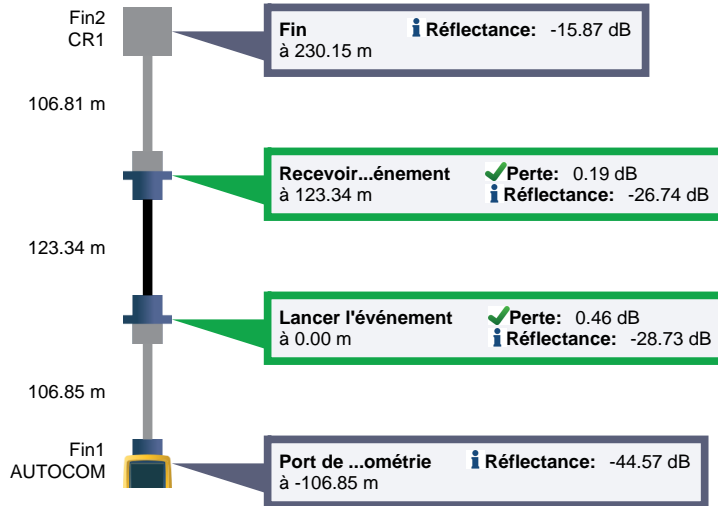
Fin2
CR1

Fin
à 230.15 m
Réflectance: -15.87 dB

106.81 m

Recevoir...énement
à 123.34 m
Perte: 0.19 dB
Réflectance: -26.74 dB

123.34 m

Lancer l'événement
à 0.00 m
Perte: 0.46 dB
Réflectance: -28.73 dB

106.85 m

Fin1
AUTOCOM

Port de ...ométrie
à -106.85 m
Réflectance: -44.57 dB